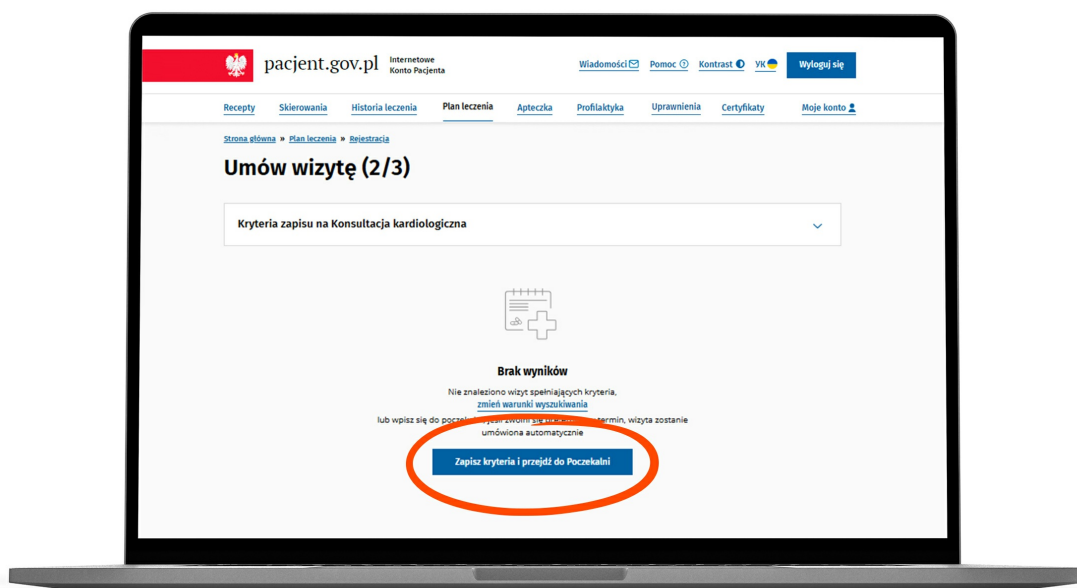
pacjent.gov.pl Internetowe Konto Pacjenta

Wiadomości Pomoc Kontrast UK Wyloguj się

Recepty Skierowania Historia leczenia Plan leczenia Apteczka Profilaktyka Uprawnienia Certyfikaty Moje konto

Strona główna » Plan leczenia » Rejestracja

Umów wizytę (2/3)

Kryteria zapisu na Konsultacja kardiologiczna

Brak wyników

Nie znaleziono wizyt spełniających kryteria, zmień warunki wyszukiwania
lub wpisz się do Poczek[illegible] jeśli zwolni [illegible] termin, wizyta zostanie umówiona automatycznie

Zapisz kryteria i przejdź do Poczekalni